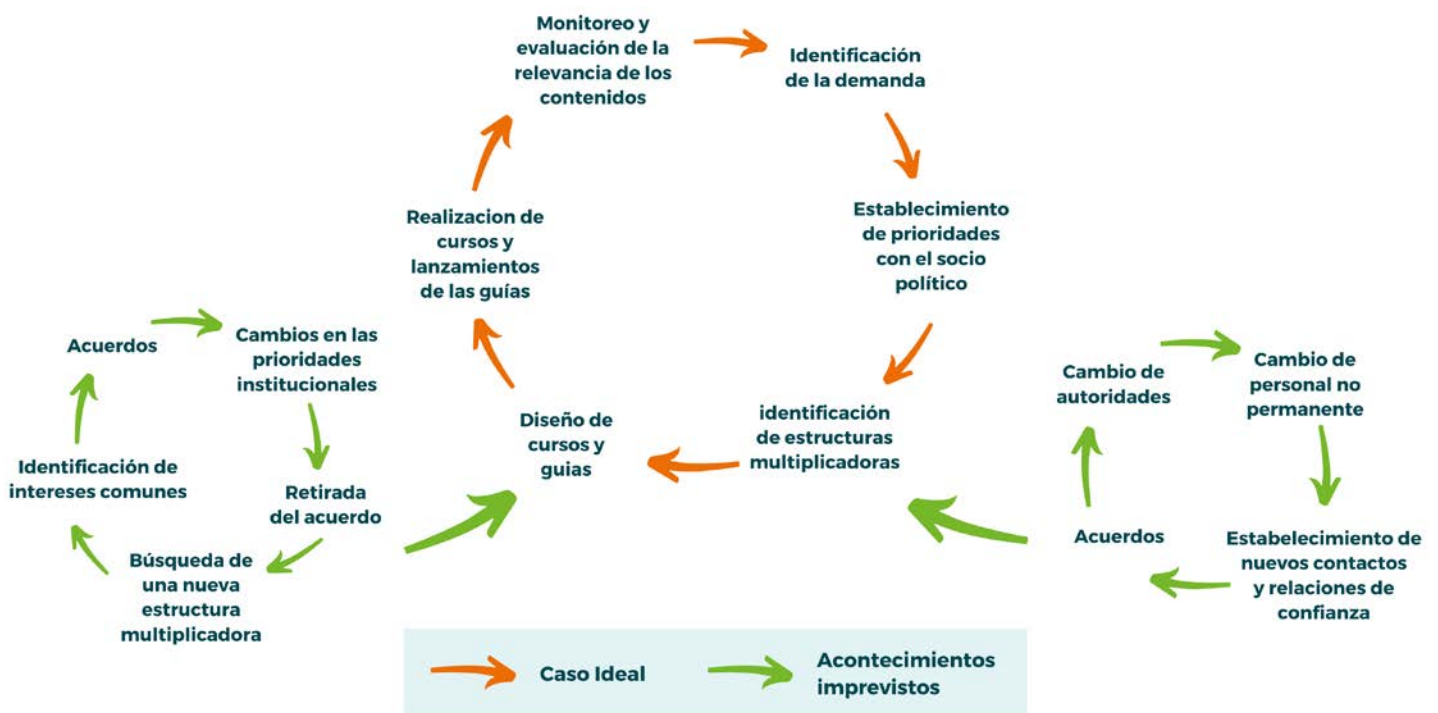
Monitoreo y evaluación de la relevancia de los contenidos

Identificación de la demanda

Establecimiento de prioridades con el socio político

identificación de estructuras multiplicadoras

Diseño de cursos y guias

Realizacion de cursos y lanzamientos de las guías

Acuerdos

Cambios en las prioridades institucionales

Retirada del acuerdo

Búsqueda de una nueva estructura multiplicadora

Identificación de intereses comunes

Cambio de autoridades

Cambio de personal no permanente

Establecimiento de nuevos contactos y relaciones de confianza

Acuerdos

Caso Ideal

Acontecimientos imprevistos